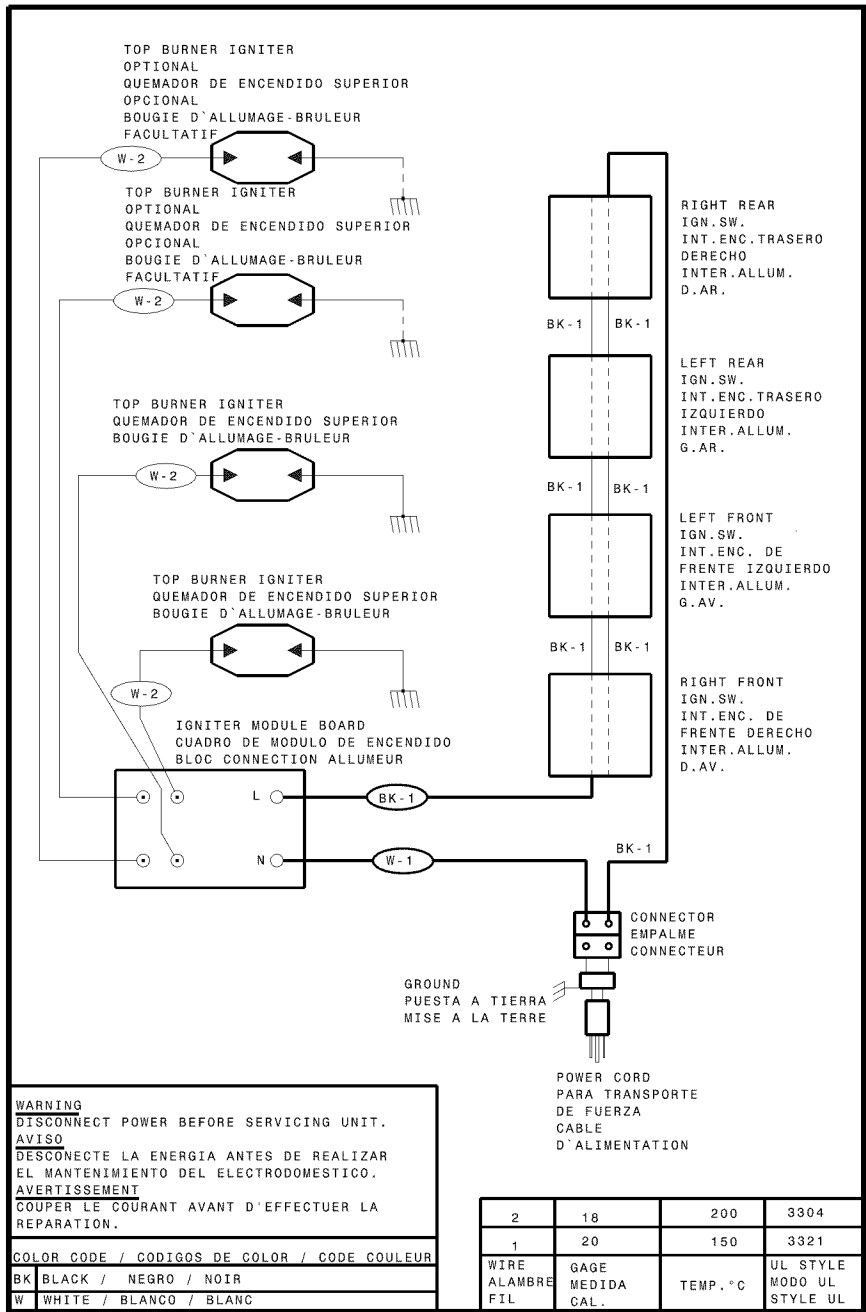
TOP BURNER IGNITER
OPTIONAL
QUEMADOR DE ENCENDIDO SUPERIOR
OPCIONAL
BOUGIE D`ALLUMAGE-BRULEUR
FACULTATIF

W-2

TOP BURNER IGNITER
OPTIONAL
QUEMADOR DE ENCENDIDO SUPERIOR
OPCIONAL
BOUGIE D`ALLUMAGE-BRULEUR
FACULTATIF

W-2

TOP BURNER IGNITER
QUEMADOR DE ENCENDIDO SUPERIOR
BOUGIE D`ALLUMAGE-BRULEUR

W-2

TOP BURNER IGNITER
QUEMADOR DE ENCENDIDO SUPERIOR
BOUGIE D`ALLUMAGE-BRULEUR

W-2

IGNITER MODULE BOARD
CUADRO DE MODULO DE ENCENDIDO
BLOC CONNECTION ALLUMEUR

L
N

BK-1
W-1

RIGHT REAR
IGN.SW.
INT.ENC.TRASERO
DERECHO
INTER.ALLUM.
D.AR.

BK-1 BK-1

LEFT REAR
IGN.SW.
INT.ENC.TRASERO
IZQUIERDO
INTER.ALLUM.
G.AR.

BK-1 BK-1

LEFT FRONT
IGN.SW.
INT.ENC. DE
FRENTE IZQUIERDO
INTER.ALLUM.
G.AV.

BK-1 BK-1

RIGHT FRONT
IGN.SW.
INT.ENC. DE
FRENTE DERECHO
INTER.ALLUM.
D.AV.

BK-1

CONNECTOR
EMPALME
CONNECTEUR

GROUND
PUESTA A TIERRA
MISE A LA TERRE

POWER CORD
PARA TRANSPORTE
DE FUERZA
CABLE
D`ALIMENTATION

WARNING
DISCONNECT POWER BEFORE SERVICING UNIT.
AVISO
DESCONECTE LA ENERGIA ANTES DE REALIZAR EL MANTENIMIENTO DEL ELECTRODOMESTICO.
AVERTISSEMENT
COUPER LE COURANT AVANT D'EFFECTUER LA REPARATION.

COLOR CODE / CODIGOS DE COLOR / CODE COULEUR
| BK | BLACK / NEGRO / NOIR |
|---|---|
| W | WHITE / BLANCO / BLANC |

| 2 | 18 | 200 | 3304 |
|---|---|---|---|
| 1 | 20 | 150 | 3321 |
| WIRE ALAMBRE FIL | GAGE MEDIDA CAL. | TEMP.°C | UL STYLE MODO UL STYLE UL |